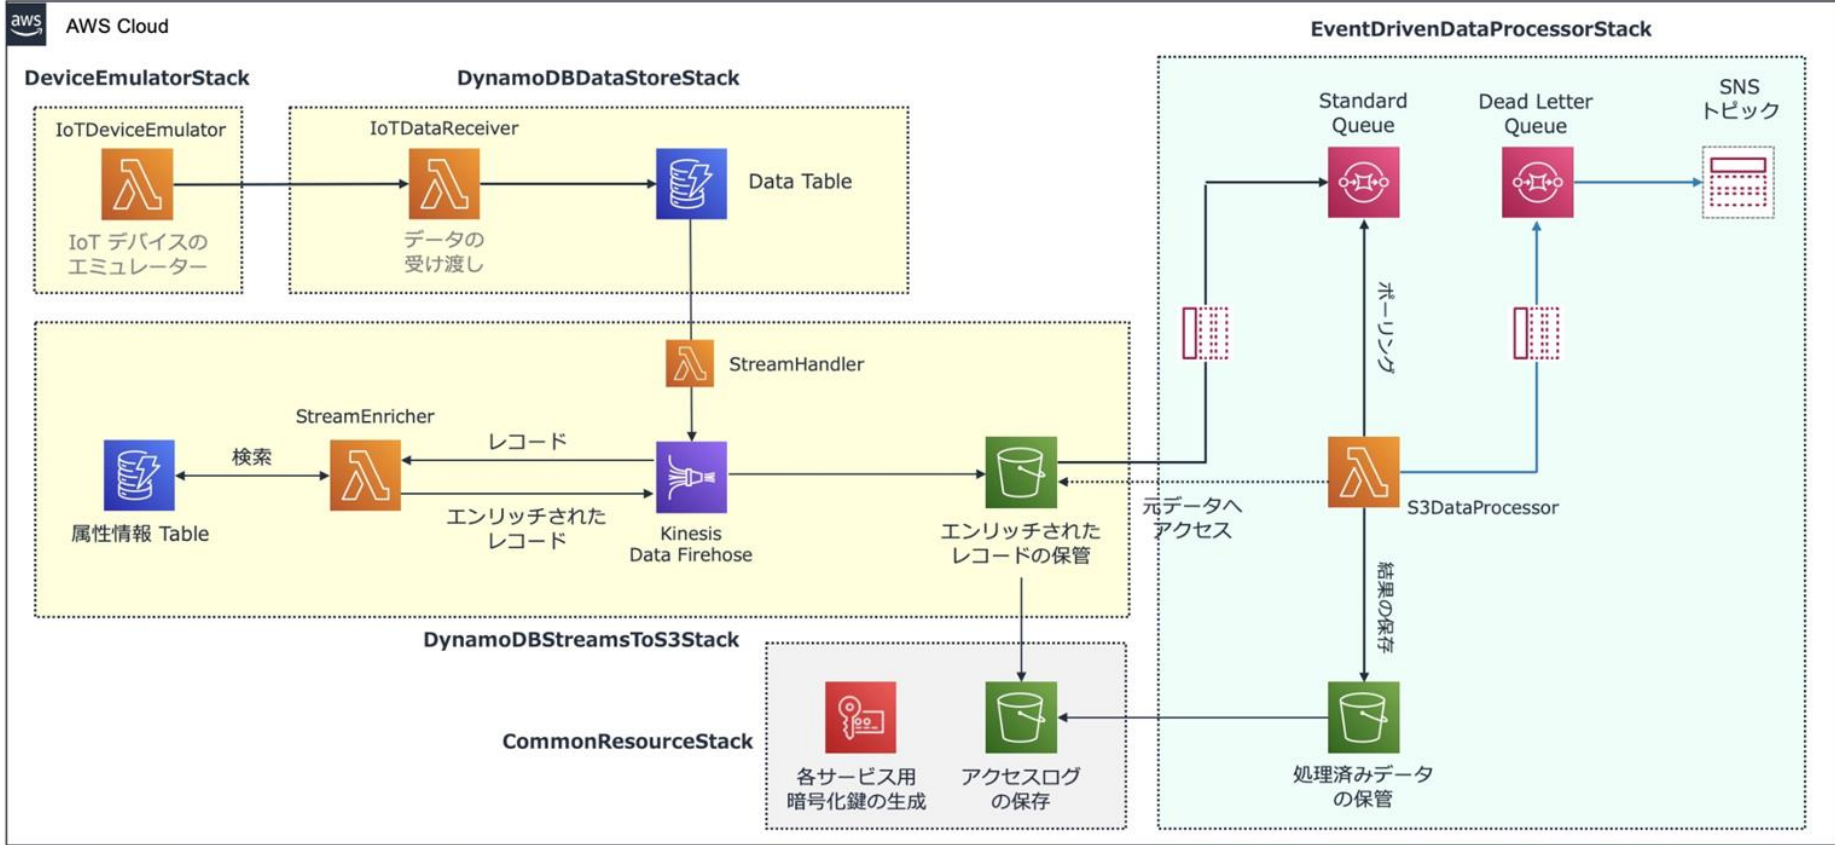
aws AWS Cloud

DeviceEmulatorStack

IoTDeviceEmulator

IoT デバイスの エミュレーター

DynamoDBDataStoreStack

IoTDataReceiver

データの 受け渡し

Data Table

EventDrivenDataProcessorStack

Standard Queue

Dead Letter Queue

SNS トピック

StreamHandler

StreamEnricher

検索

レコード

属性情報 Table

エンリッチされた レコード

Kinesis Data Firehose

エンリッチされた レコードの保管

元データへ アクセス

ポーリング

S3DataProcessor

結果の保存

DynamoDBStreamsToS3Stack

CommonResourceStack

各サービス用 暗号化鍵の生成

アクセスログ の保存

処理済みデータ の保管